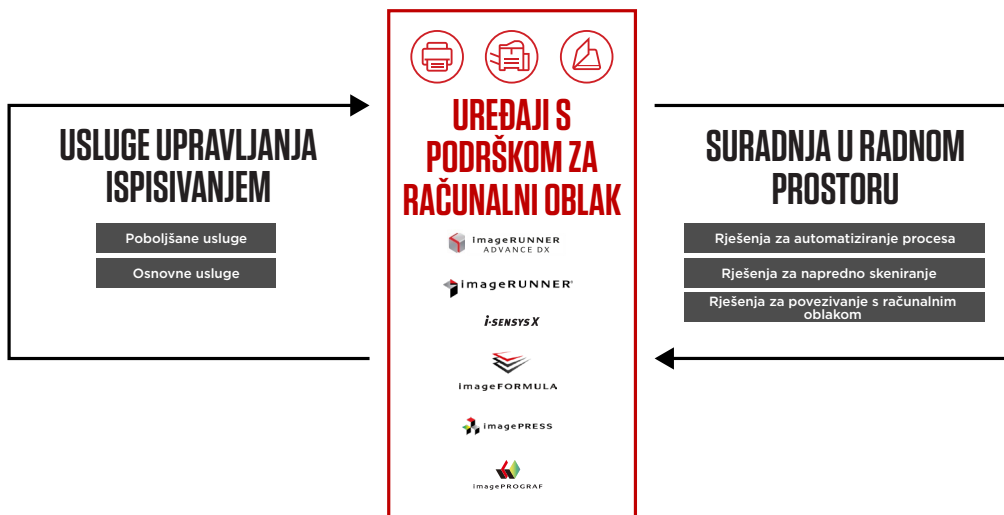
USLUGE UPRAVLJANJA ISPISIVANJEM

Poboljšane usluge

Osnovne usluge

UREĐAJI S PODRŠKOM ZA RAČUNALNI OBLAK

imageRUNNER ADVANCE DX

imageRUNNER®

i-SENSYS X

imageFORMULA

imagePRESS

imagePROGRAF

SURADNJA U RADNOM PROSTORU

Rješenja za automatiziranje procesa

Rješenja za napredno skeniranje

Rješenja za povezivanje s računalnim oblakom